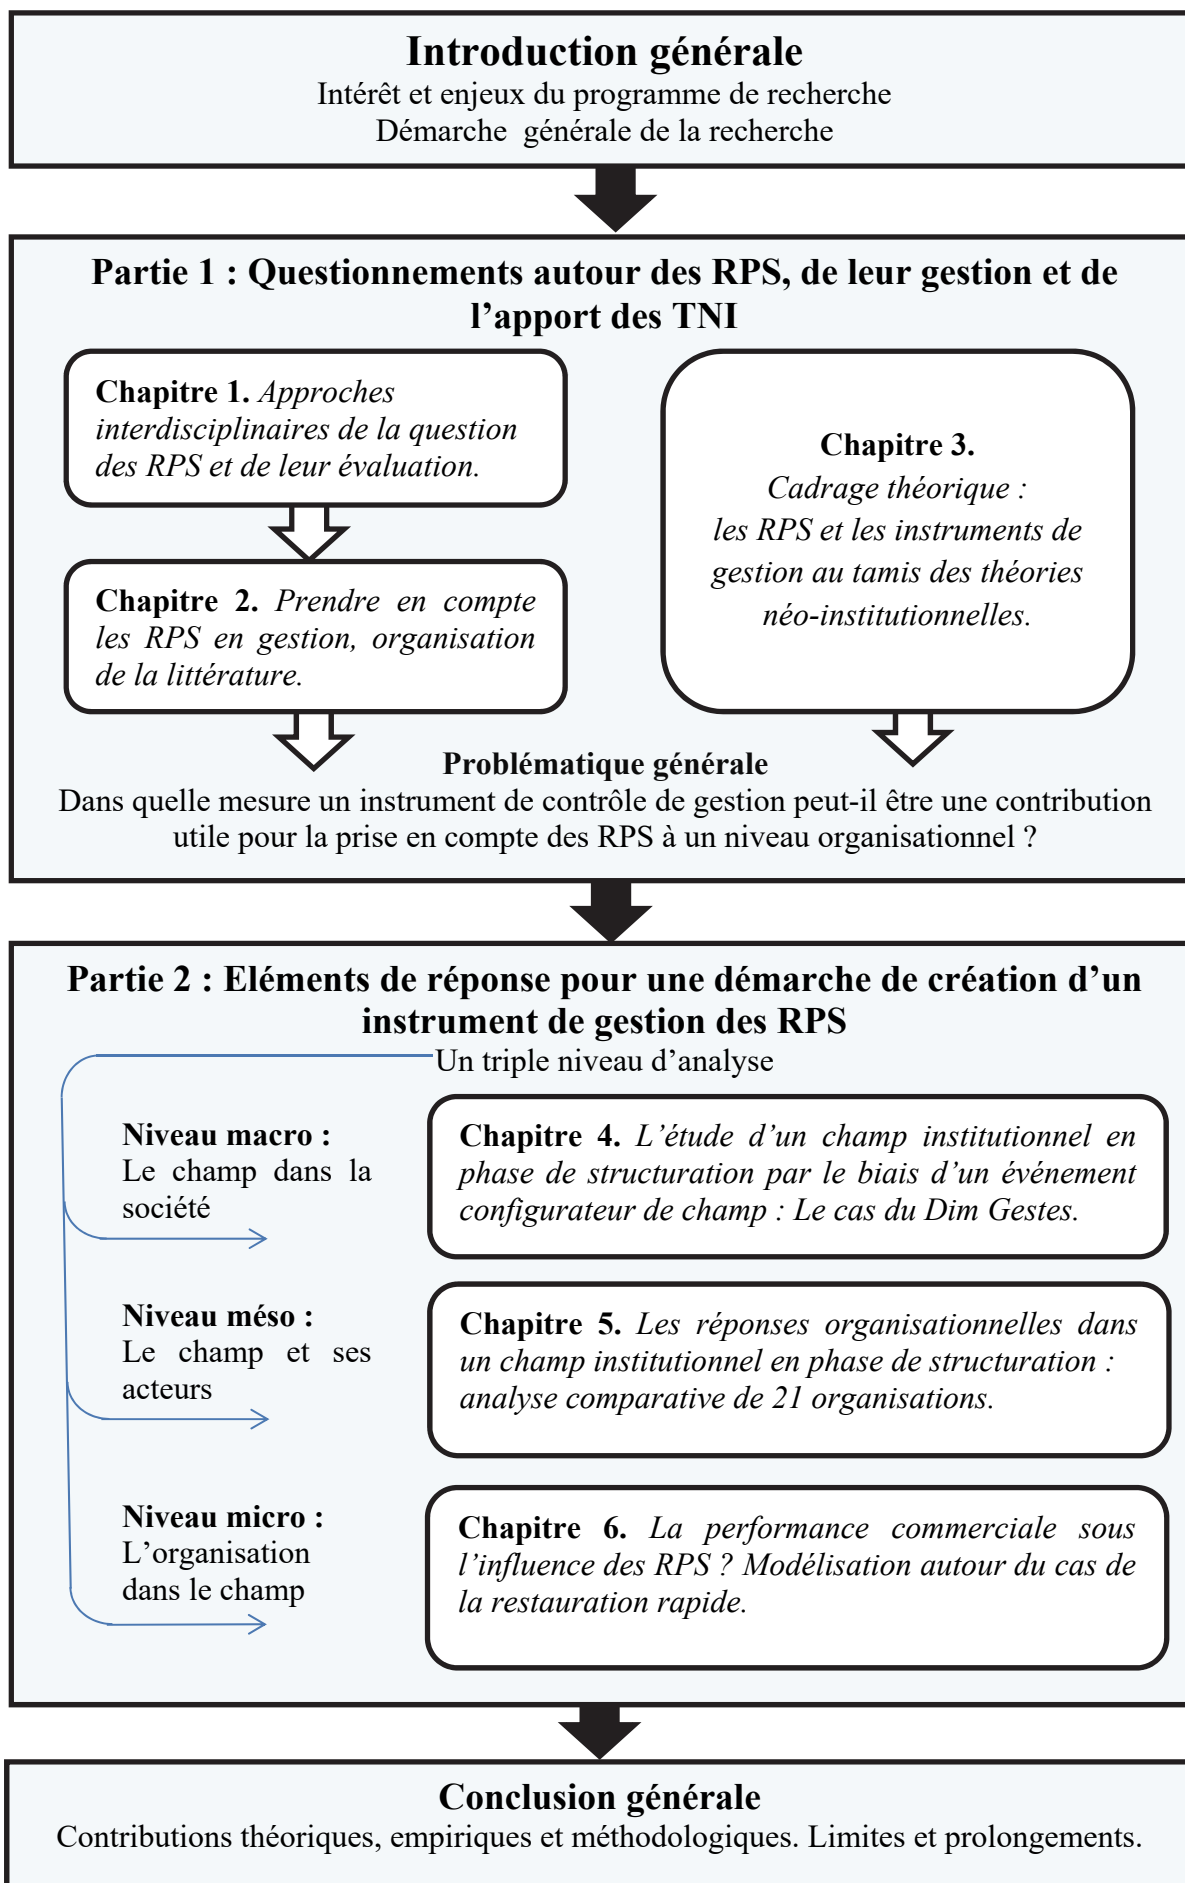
Introduction générale
Intérêt et enjeux du programme de recherche
Démarche générale de la recherche

Partie 1 : Questionnements autour des RPS, de leur gestion et de l'apport des TNI

Chapitre 1. Approches interdisciplinaires de la question des RPS et de leur évaluation.

Chapitre 2. Prendre en compte les RPS en gestion, organisation de la littérature.

Chapitre 3.
Cadrage théorique :
les RPS et les instruments de gestion au tamis des théories néo-institutionnelles.

Problématique générale
Dans quelle mesure un instrument de contrôle de gestion peut-il être une contribution utile pour la prise en compte des RPS à un niveau organisationnel ?

Partie 2 : Eléments de réponse pour une démarche de création d'un instrument de gestion des RPS
Un triple niveau d'analyse

Niveau macro :
Le champ dans la société

Chapitre 4. L'étude d'un champ institutionnel en phase de structuration par le biais d'un événement configurateur de champ : Le cas du Dim Gestes.

Niveau méso :
Le champ et ses acteurs

Chapitre 5. Les réponses organisationnelles dans un champ institutionnel en phase de structuration : analyse comparative de 21 organisations.

Niveau micro :
L'organisation dans le champ

Chapitre 6. La performance commerciale sous l'influence des RPS ? Modélisation autour du cas de la restauration rapide.

Conclusion générale
Contributions théoriques, empiriques et méthodologiques. Limites et prolongements.